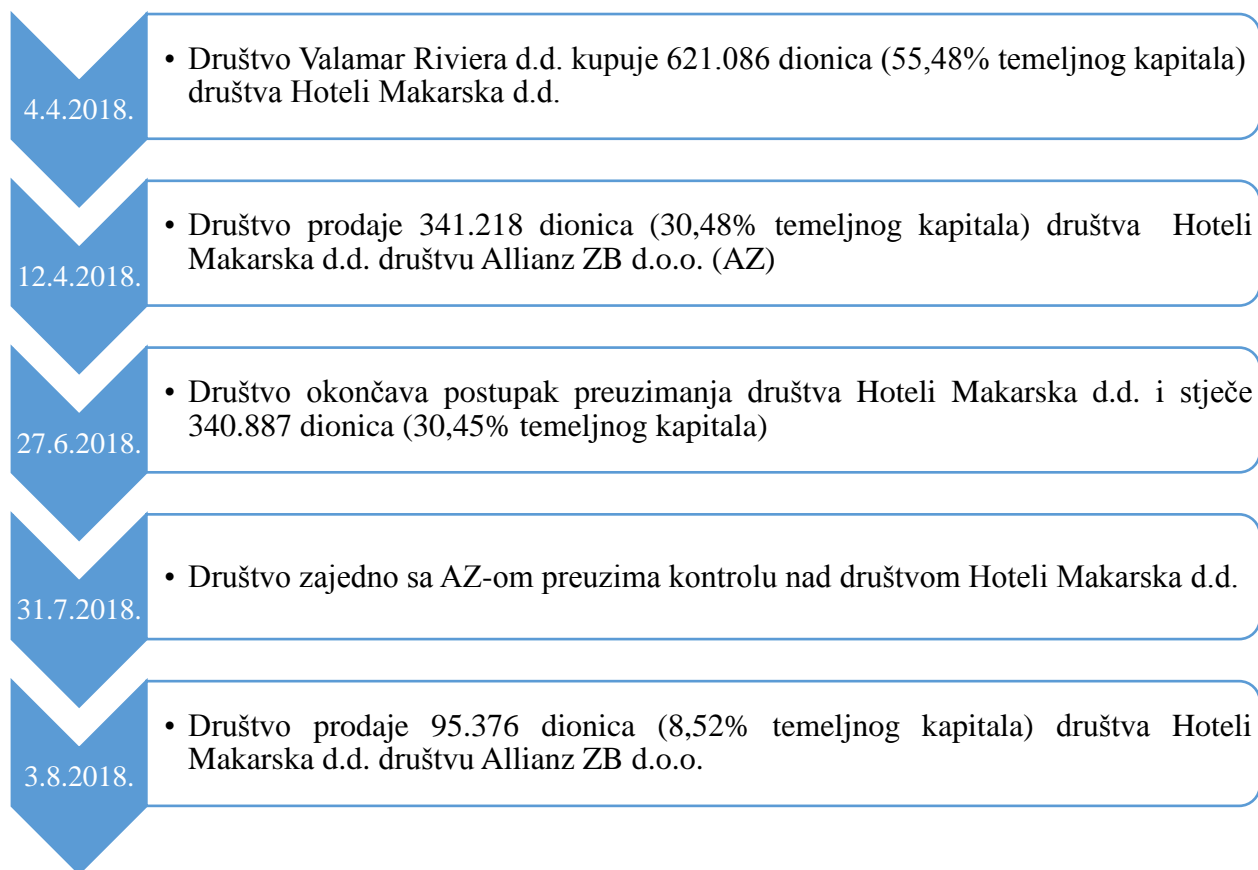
4.4.2018.

• Društvo Valamar Riviera d.d. kupuje 621.086 dionica (55,48% temeljnog kapitala) društva Hoteli Makarska d.d.

12.4.2018.

• Društvo prodaje 341.218 dionica (30,48% temeljnog kapitala) društva Hoteli Makarska d.d. društvu Allianz ZB d.o.o. (AZ)

27.6.2018.

• Društvo okončava postupak preuzimanja društva Hoteli Makarska d.d. i stječe 340.887 dionica (30,45% temeljnog kapitala)

31.7.2018.

• Društvo zajedno sa AZ-om preuzima kontrolu nad društvom Hoteli Makarska d.d.

3.8.2018.

• Društvo prodaje 95.376 dionica (8,52% temeljnog kapitala) društva Hoteli Makarska d.d. društvu Allianz ZB d.o.o.